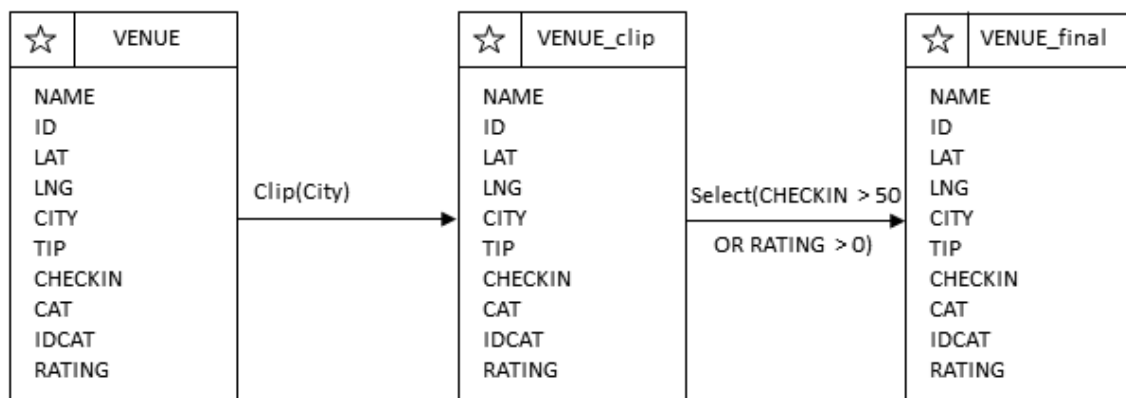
☆ VENUE

NAME
ID
LAT
LNG
CITY
TIP
CHECKIN
CAT
IDCAT
RATING

Clip(City)

☆ VENUE_clip

NAME
ID
LAT
LNG
CITY
TIP
CHECKIN
CAT
IDCAT
RATING

Select(CHECKIN > 50
OR RATING > 0)

☆ VENUE_final

NAME
ID
LAT
LNG
CITY
TIP
CHECKIN
CAT
IDCAT
RATING